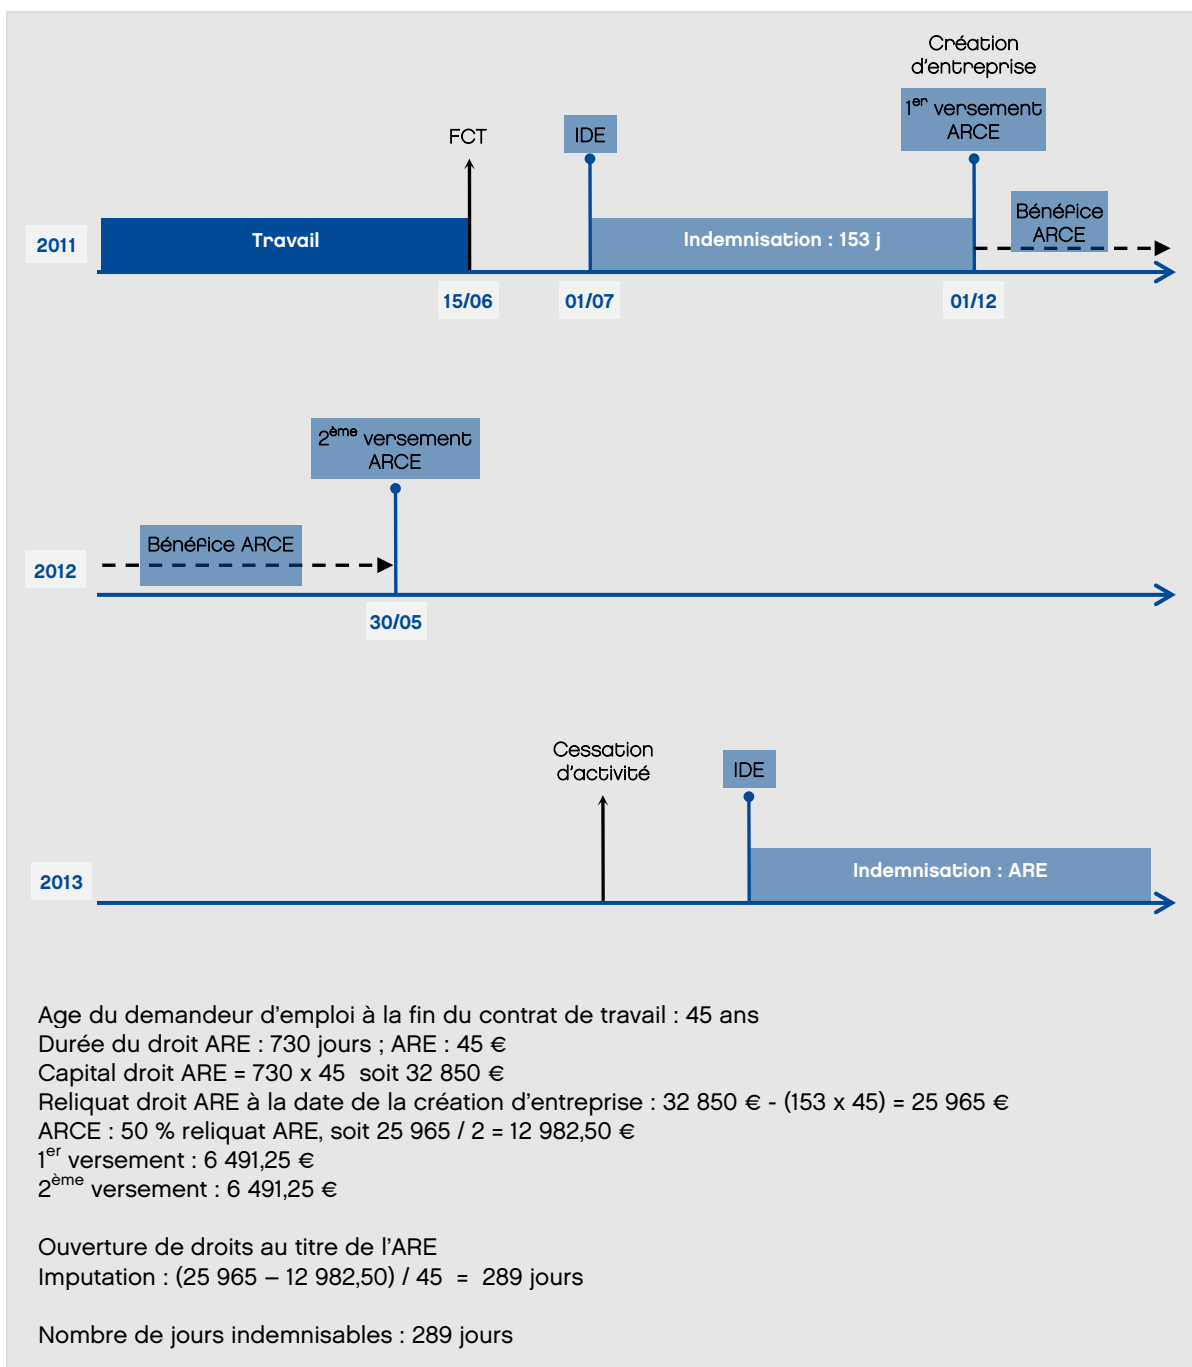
Création d'entreprise

FCT

IDE

$1^{er}$ versement ARCE

2011

Travail

Indemnisation : 153 j

Bénéfice ARCE

15/06

01/07

01/12

$2^{ème}$ versement ARCE

Bénéfice ARCE

2012

30/05

Cessation d'activité

IDE

2013

Indemnisation : ARE

Age du demandeur d'emploi à la fin du contrat de travail : 45 ans
Durée du droit ARE : 730 jours ; ARE : 45 €
Capital droit ARE = 730 x 45 soit 32 850 €
Reliquat droit ARE à la date de la création d'entreprise : 32 850 € - (153 x 45) = 25 965 €
ARCE : 50 % reliquat ARE, soit 25 965 / 2 = 12 982,50 €
$1^{er}$ versement : 6 491,25 €
$2^{ème}$ versement : 6 491,25 €

Ouverture de droits au titre de l'ARE
Imputation : (25 965 – 12 982,50) / 45 = 289 jours

Nombre de jours indemnisables : 289 jours